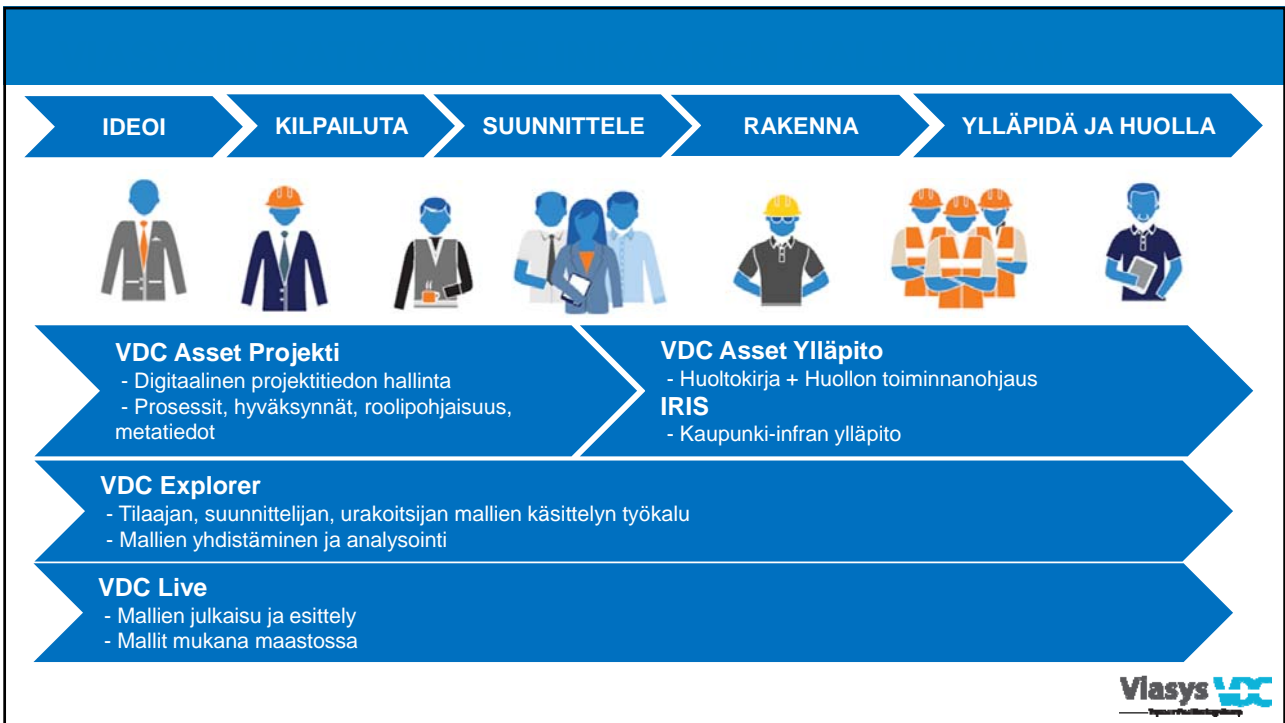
IDEOI

KILPAILUTA

SUUNNITTELE

RAKENNA

YLLÄPIDÄ JA HUOLLA

VDC Asset Projekti
- Digitaalinen projektitiedon hallinta
- Prosessit, hyväksynnät, roolipohjaisuus, metatiedot

VDC Asset Ylläpito
- Huoltokirja + Huollon toiminnanohjaus
IRIS
- Kaupunki-infran ylläpito

VDC Explorer
- Tilaajan, suunnittelijan, urakoitsijan mallien käsittelyn työkalu
- Mallien yhdistäminen ja analysointi

VDC Live
- Mallien julkaisu ja esittely
- Mallit mukana maastossa

Vlasys VDC
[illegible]